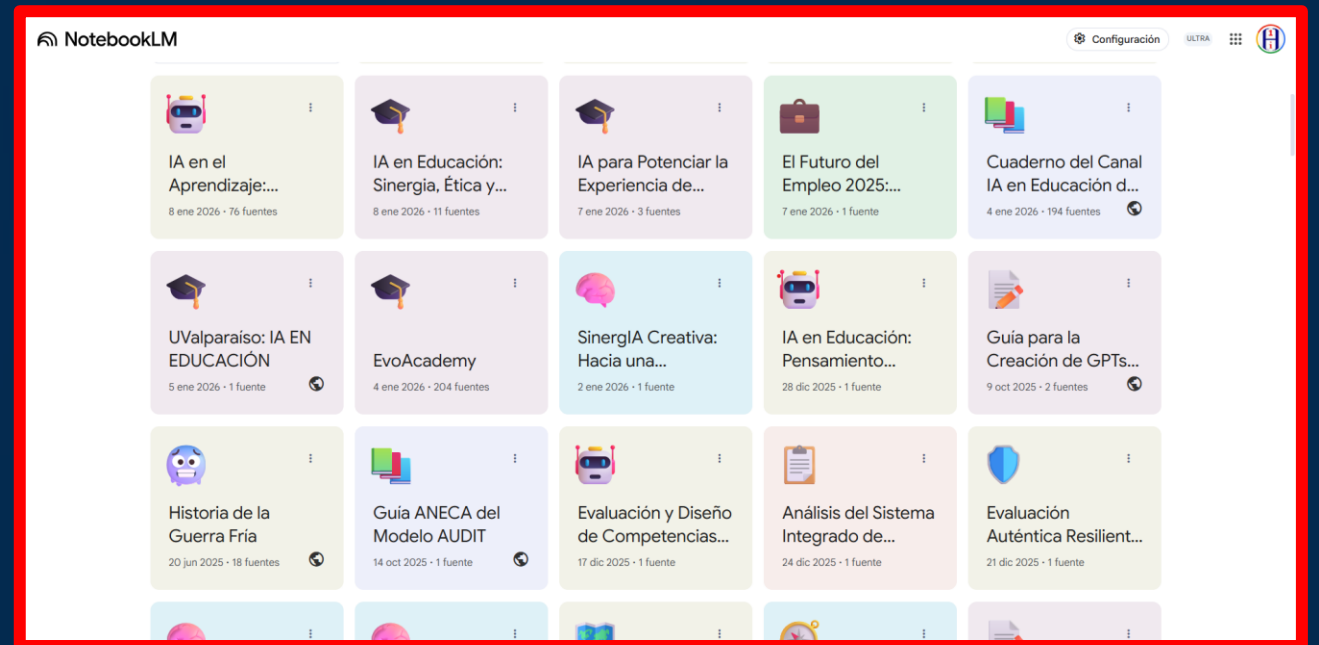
NotebookLM

Configuración

ULTRA

IA en el Aprendizaje:...
8 ene 2026 • 76 fuentes

IA en Educación: Sinergia, Ética y...
8 ene 2026 • 11 fuentes

IA para Potenciar la Experiencia de...
7 ene 2026 • 3 fuentes

El Futuro del Empleo 2025:...
7 ene 2026 • 1 fuente

Cuaderno del Canal IA en Educación d...
4 ene 2026 • 194 fuentes

UValparaíso: IA EN EDUCACIÓN
5 ene 2026 • 1 fuente

EvoAcademy
4 ene 2026 • 204 fuentes

SinergIA Creativa: Hacia una...
2 ene 2026 • 1 fuente

IA en Educación: Pensamiento...
28 dic 2025 • 1 fuente

Guía para la Creación de GPTs...
9 oct 2025 • 2 fuentes

Historia de la Guerra Fría
20 jun 2025 • 18 fuentes

Guía ANECA del Modelo AUDIT
14 oct 2025 • 1 fuente

Evaluación y Diseño de Competencias...
17 dic 2025 • 1 fuente

Análisis del Sistema Integrado de...
24 dic 2025 • 1 fuente

Evaluación Auténtica Resilient...
21 dic 2025 • 1 fuente